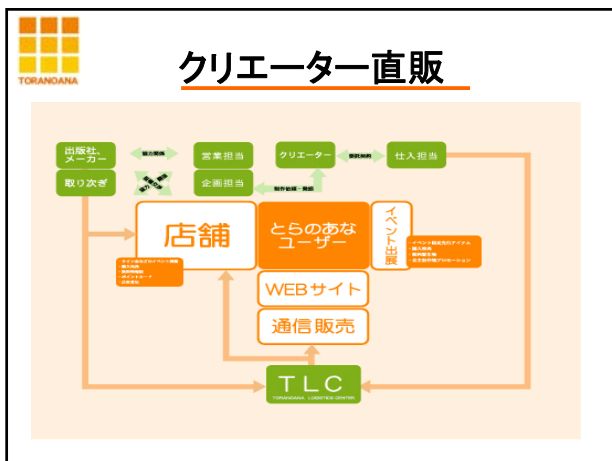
TORANOANA

クリエーター直販

出版社、メーカー

取り次ぎ

協力関係

営業担当

企画担当

クリエーター

委託契約

仕入担当

制作依頼・発注

店舗

とらのあなユーザー

イベント出展

WEBサイト

通信販売

TLC

TORANOANA LOGISTICS CENTER